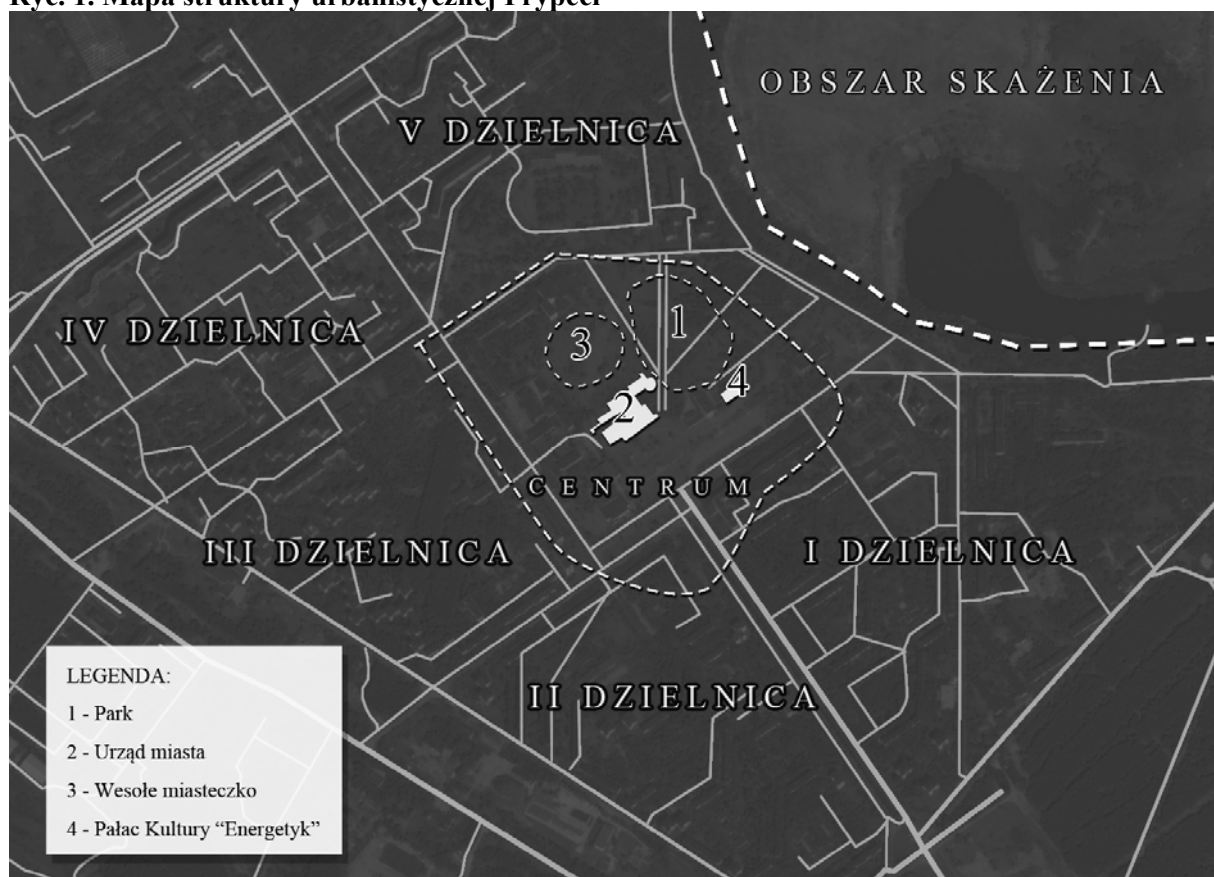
Ryc. 1. Mapa struktury urbanistycznej Prypeci

OBSZAR SKAŻENIA

V DZIELNICA

IV DZIELNICA

1

3

4

2

CENTRUM

III DZIELNICA

I DZIELNICA

II DZIELNICA

LEGENDA:
1 - Park
2 - Urząd miasta
3 - Wesołe miasteczko
4 - Pałac Kultury "Energetyk"